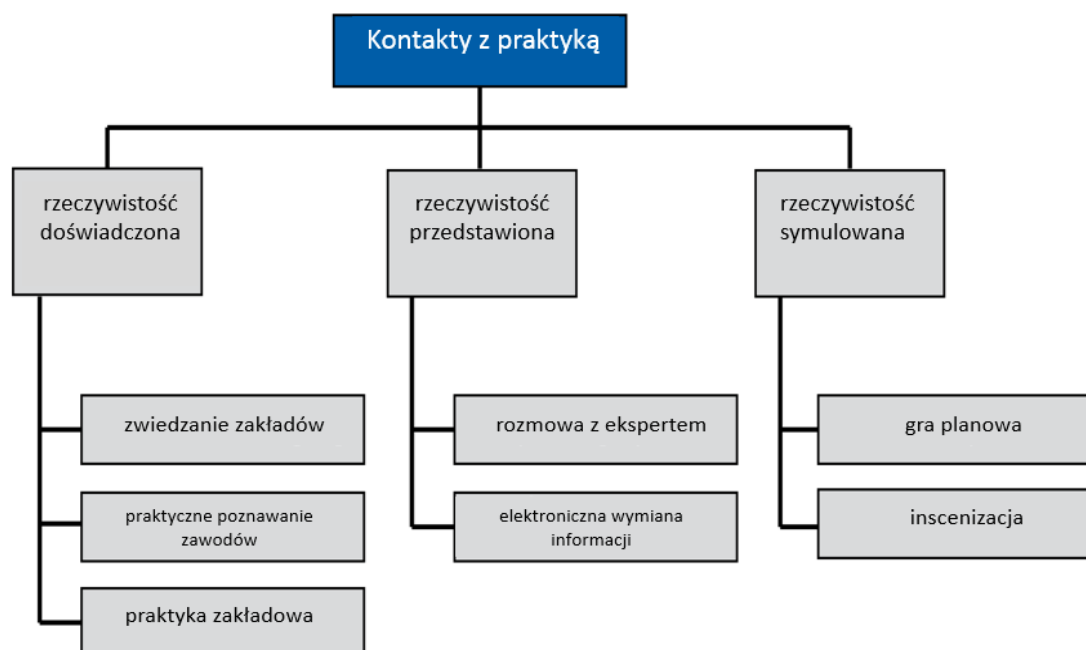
Kontakty z praktyką

rzeczywistość doświadczona

zwiedzanie zakładów

praktyczne poznawanie zawodów

praktyka zakładowa

rzeczywistość przedstawiona

rozmowa z ekspertem

elektroniczna wymiana informacji

rzeczywistość symulowana

gra planowa

inscenizacja